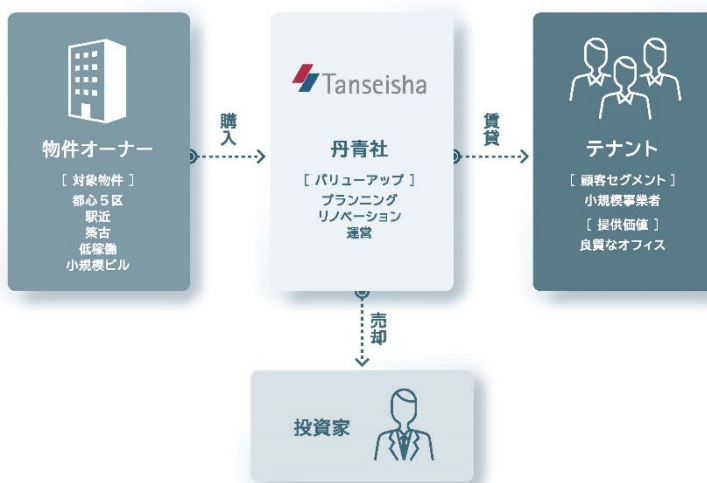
物件オーナー

［ 対象物件 ］
都心５区
駅近
築古
低稼働
小規模ビル

購入

Tanseisha

丹青社

［ バリューアップ ］
プランニング
リノベーション
運営

賃貸

テナント

［ 顧客セグメント ］
小規模事業者
［ 提供価値 ］
良質なオフィス

売却

投資家